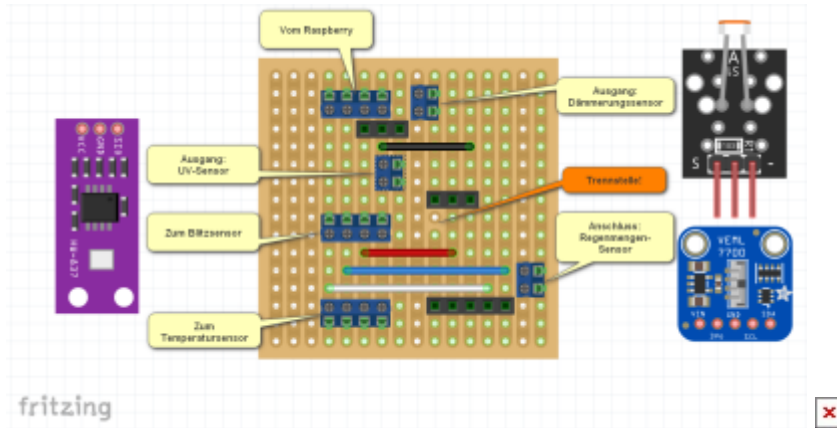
Vom Raspberry

Ausgang: Dämmerungssensor

Ausgang: UV-Sensor

Trennstelle!

Zum Blitzsensor

Anschluss: Regenmengen-Sensor

Zum Temperatursensor

VCC
GND
OUT

ML8511
GY-8511

S
-

VEML
7700

VIN
GND
3Vo
SDA
SCL

fritzing